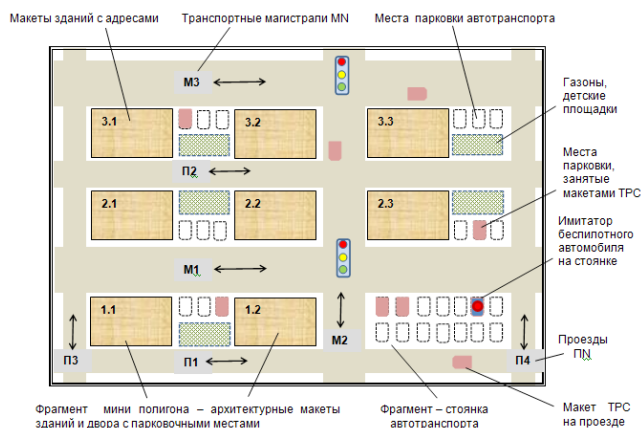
Макеты зданий с адресами

Транспортные магистрали MN

Места парковки автотранспорта

Газоны, детские площадки

Места парковки, занятые макетами ТРС

Имитатор беспилотного автомобиля на стоянке

Проезды ПN

Макет ТРС на проезде

Фрагмент – стоянка автотранспорта

Фрагмент мини полигона – архитектурные макеты зданий и двора с парковочными местами

М3

3.1

3.2

3.3

П2

2.1

2.2

2.3

М1

1.1

1.2

М2

П3

П1

П4